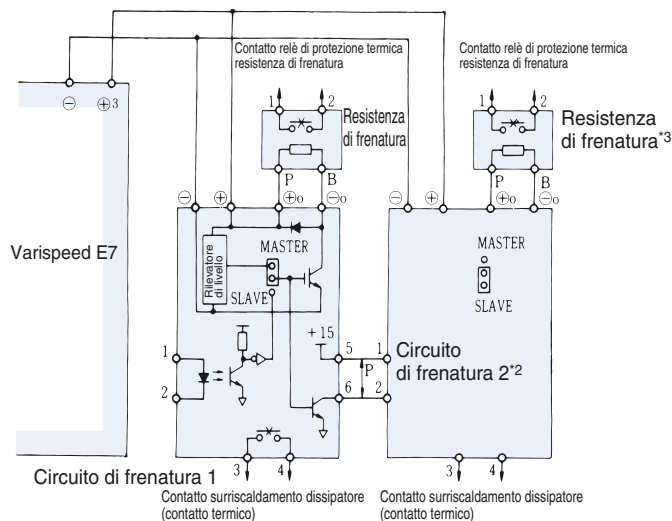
Contatto relè di protezione termica resistenza di frenatura

Contatto relè di protezione termica resistenza di frenatura

$\ominus$ $\oplus$3

1 2

Resistenza di frenatura

1 2

Resistenza di frenatura$^{*3}$

P B

P B

$\ominus$ $\oplus$ $\oplus$o $\ominus$o

$\ominus$ $\oplus$ $\oplus$o $\ominus$o

Varispeed E7

Rilevatore di livello

MASTER

SLAVE

MASTER

SLAVE

1

2

+15

5 1

P

6 2

Circuito di frenatura 2$^{*2}$

Circuito di frenatura 1

3 4

3 4

Contatto surriscaldamento dissipatore (contatto termico)

Contatto surriscaldamento dissipatore (contatto termico)